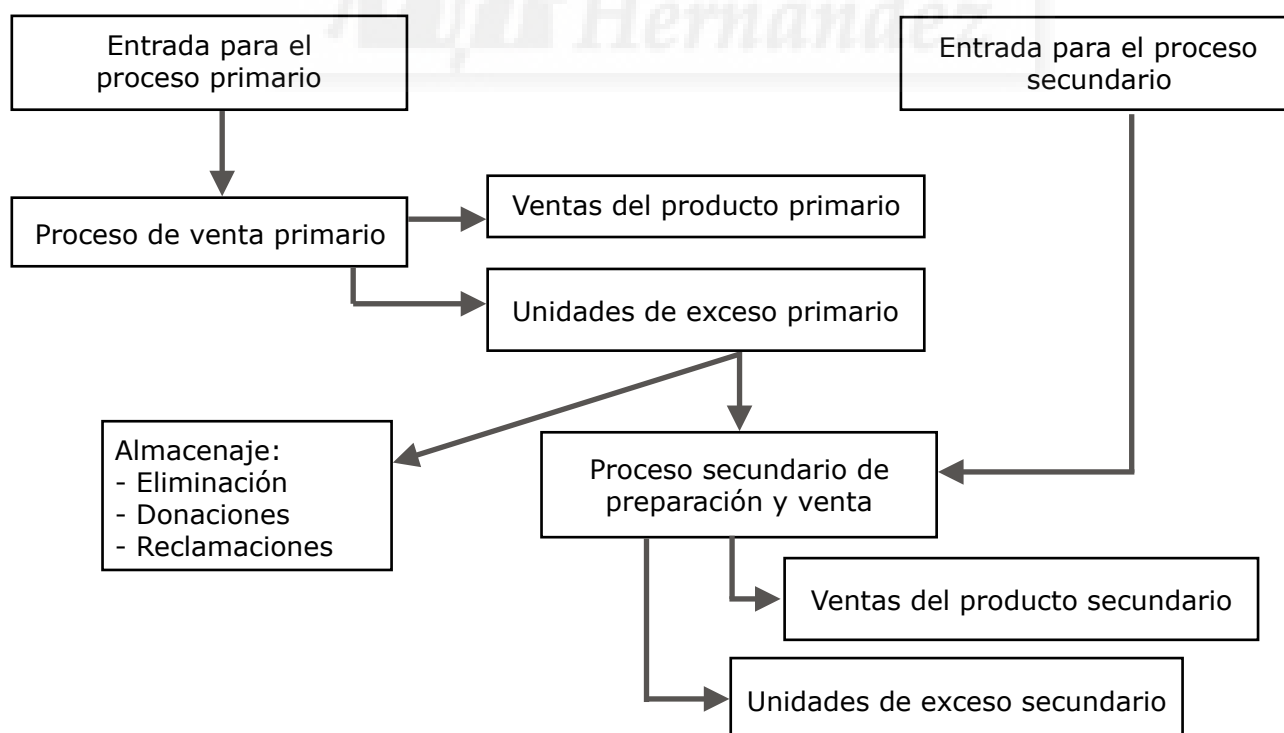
Hernandez

Entrada para el proceso primario

Entrada para el proceso secundario

Proceso de venta primario

Ventas del producto primario

Unidades de exceso primario

Almacenaje:
- Eliminación
- Donaciones
- Reclamaciones

Proceso secundario de preparación y venta

Ventas del producto secundario

Unidades de exceso secundario